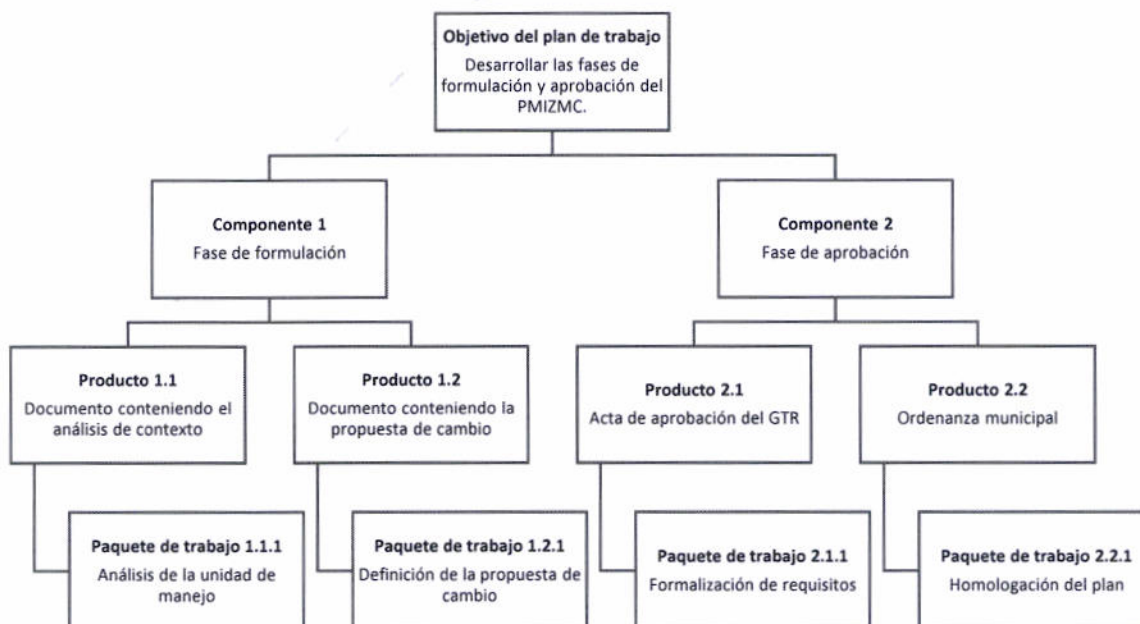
**Objetivo del plan de trabajo**
Desarrollar las fases de formulación y aprobación del PMIZMC.

**Componente 1**
Fase de formulación

**Componente 2**
Fase de aprobación

**Producto 1.1**
Documento conteniendo el análisis de contexto

**Paquete de trabajo 1.1.1**
Análisis de la unidad de manejo

**Producto 1.2**
Documento conteniendo la propuesta de cambio

**Paquete de trabajo 1.2.1**
Definición de la propuesta de cambio

**Producto 2.1**
Acta de aprobación del GTR

**Paquete de trabajo 2.1.1**
Formalización de requisitos

**Producto 2.2**
Ordenanza municipal

**Paquete de trabajo 2.2.1**
Homologación del plan